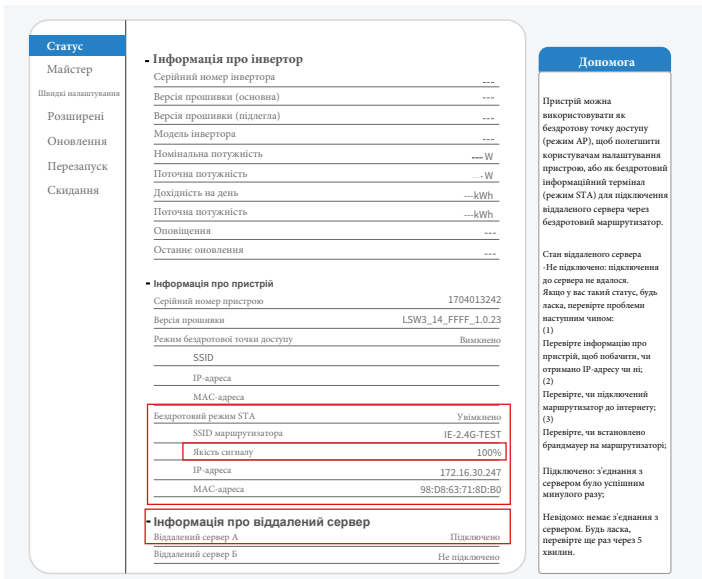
Статус
Майстер
Швидкі налаштування
Розширені
Оновлення
Перезапуск
Скидання

Інформація про інвертор

| | |
|---|---|
| Серійний номер інвертора | --- |
| Версія прошивки (основна) | --- |
| Версія прошивки (підлегла) | --- |
| Модель інвертора | --- |
| Номінальна потужність | --- W |
| Поточна потужність | --- W |
| Дохідність на день | ---kWh |
| Поточна потужність | ---kWh |
| Оповіщення | --- |
| Останнє оновлення | --- |

Інформація про пристрій

| | |
|---|---|
| Серійний номер пристрою | 1704013242 |
| Версія прошивки | LSW3_14_FFFF_1.0.23 |
| Режим бездротової точки доступу | Вимкнено |
| SSID | |
| IP-адреса | |
| MAC-адреса | |
| Бездротовий режим STA | Увімкнено |
| SSID маршрутизатора | IE-2.4G-TEST |
| Якість сигналу | 100% |
| IP-адреса | 172.16.30.247 |
| MAC-адреса | 98:D8:63:71:8D:B0 |

Інформація про віддалений сервер

| | |
|---|---|
| Віддалений сервер А | Підключено |
| Віддалений сервер Б | Не підключено |

Допомога

Пристрій можна використовувати як бездротову точку доступу (режим AP), щоб полегшити користувачам налаштування пристрою, або як бездротовий інформаційний термінал (режим STA) для підключення віддаленого сервера через бездротовий маршрутизатор.

Стан віддаленого сервера
-Не підключено: підключення до сервера не вдалося.
Якщо у вас такий статус, будь ласка, перевірте проблеми наступним чином:
(1)
Перевірте інформацію про пристрій, щоб побачити, чи отримано IP-адресу чи ні;
(2)
Перевірте, чи підключений маршрутизатор до інтернету;
(3)
Перевірте, чи встановлено брандмауер на маршрутизаторі;

Підключено: з'єднання з сервером було успішним минулого разу;

Невідомо: немає з'єднання з сервером. Будь ласка, перевірте ще раз через 5 хвилин.